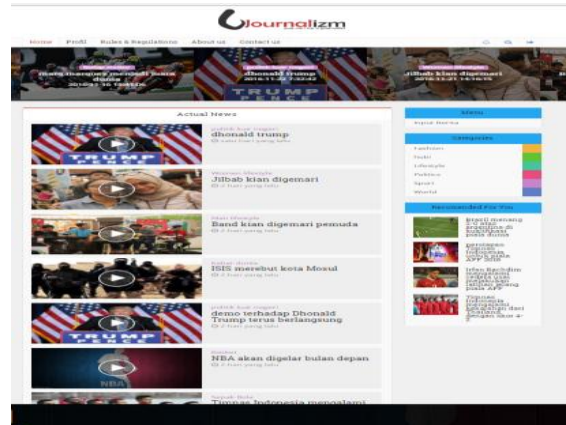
Journalizm

Home   Profil   Rules & Regulations   About us   Contact us

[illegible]
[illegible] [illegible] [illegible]
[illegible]

politik luar negeri
dhonald trump
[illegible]

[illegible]
Jilbab kian digemari
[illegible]

TRUMP
PENCE

Actual News

politik luar negeri
dhonald trump
satu hari yang lalu

TRUMP PENCE

Wanita lifestyle
Jilbab kian digemari
2 hari yang lalu

Man lifestyle
Band kian digemari pemuda
2 hari yang lalu

Kabar dunia
ISIS merebut kota Mosul
2 hari yang lalu

politik luar negeri
demo terhadap Dhonald Trump terus berlangsung
2 hari yang lalu

Sport
NBA akan digelar bulan depan
2 hari yang lalu

NBA

Sepak Bola
Timnas Indonesia mengalami

Menu
Input Berita

Categories
Fashion
Gaib
Lifestyle
Politics
Sport
World

Reccomended For You
Brazil menang 3-0 atas argentina di kualifikasi piala dunia
persiapan Timnas indonesia melawan thailand AFF 2016
Irfan Bachdim mengalami cedera saat persiapan melawan Thailand
Timnas Indonesia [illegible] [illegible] dengan skor 4-2